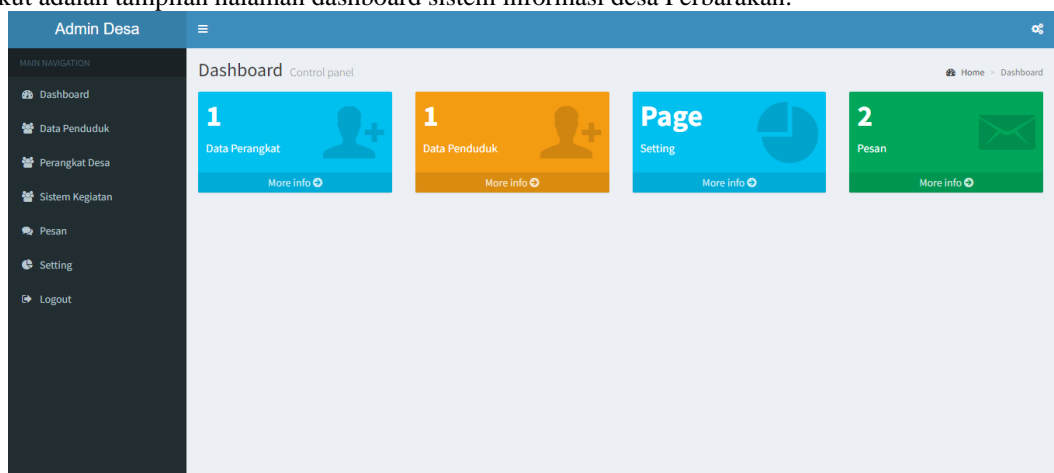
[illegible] adalah tampilan halaman dashboard sistem informasi desa Perbarakan.

Admin Desa

MAIN NAVIGATION

Dashboard

Data Penduduk

Perangkat Desa

Sistem Kegiatan

Pesan

Setting

Logout

Dashboard Control panel

Home > Dashboard

1

Data Perangkat

More info

1

Data Penduduk

More info

Page

Setting

More info

2

Pesan

More info